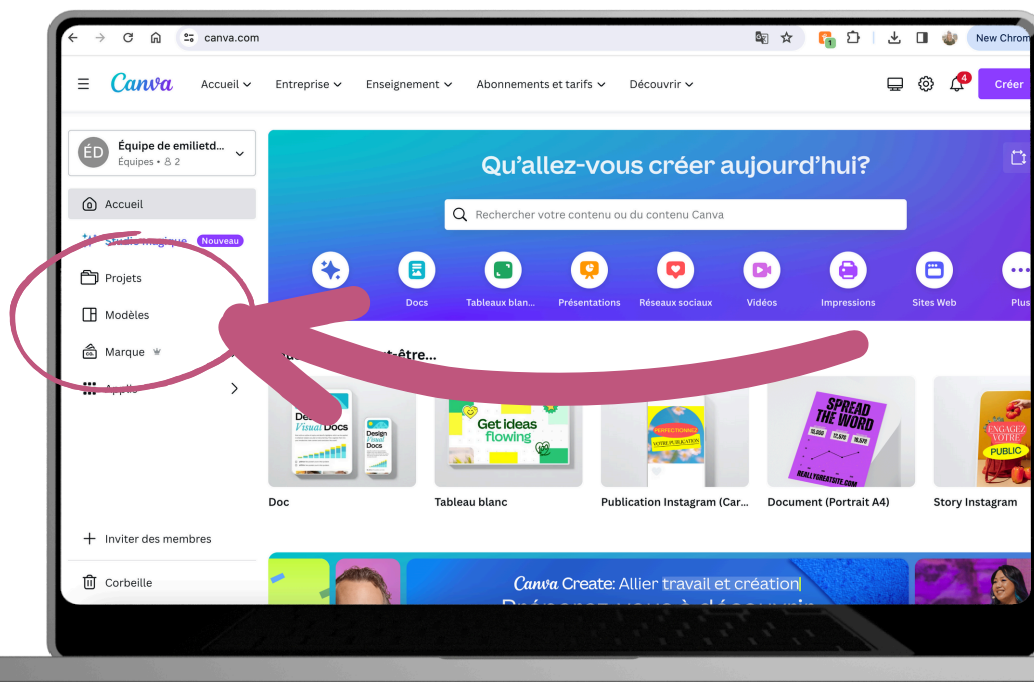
canva.com

New Chrom

Canva Accueil Entreprise Enseignement Abonnements et tarifs Découvrir

4

Créer

ÉD Équipe de emilietd...
Équipes • 2

Accueil

Studio magique Nouveau

Projets

Modèles

Marque

Applis

Qu'allez-vous créer aujourd'hui?

Rechercher votre contenu ou du contenu Canva

Docs | Tableaux blan... | Présentations | Réseaux sociaux | Vidéos | Impressions | Sites Web | Plus

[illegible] être...

Design Visual Docs

Design Visual Docs

Get ideas flowing

PERFECTIONNEZ VOTRE PUBLICATION

SPREAD THE WORD

REALLYGREATSITE.COM

ENGAGEZ VOTRE PUBLIC

Doc | Tableau blanc | Publication Instagram (Car... | Document (Portrait A4) | Story Instagram

Inviter des membres

Corbeille

Canva Create: Allier travail et création

Préparez-vous à découvrir